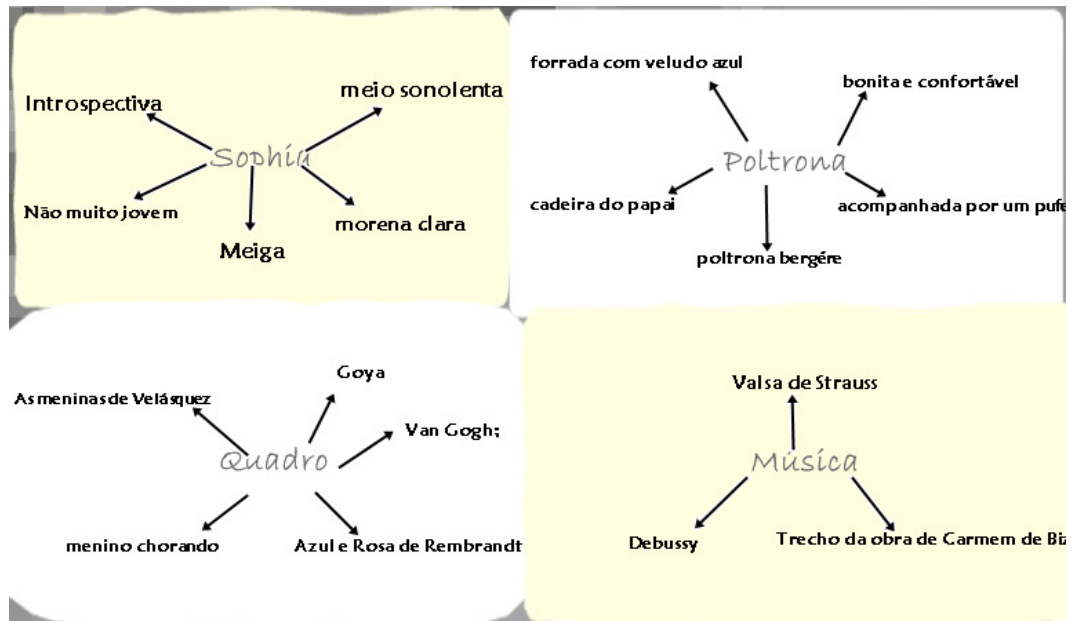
Introspectiva

meio sonolenta

Sophia

Não muito jovem

morena clara

Meiga

forrada com veludo azul

bonita e confortável

Poltrona

cadeira do papai

acompanhada por um pufe

poltrona bergére

Goya

As meninas de Velásquez

Van Gogh;

Quadro

menino chorando

Azul e Rosa de Rembrandt

Valsa de Strauss

Música

Debussy

Trecho da obra de Carmem de Bi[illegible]